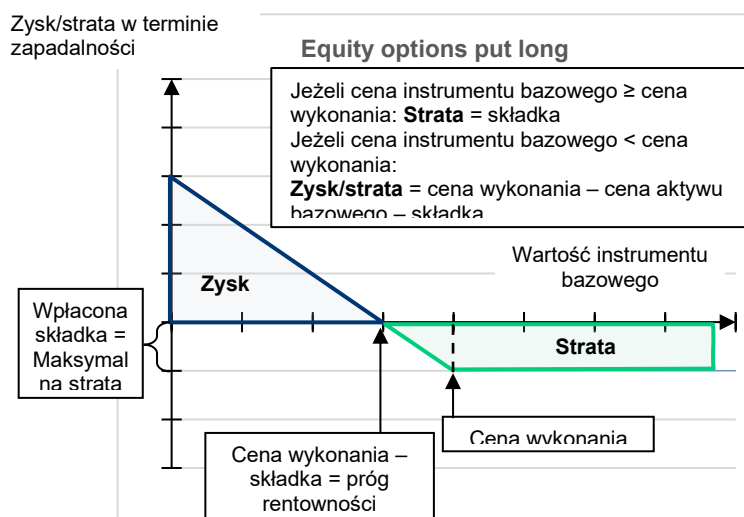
Zysk/strata w terminie zapadalności

Equity options put long

Jeżeli cena instrumentu bazowego ≥ cena wykonania: **Strata** = składka
Jeżeli cena instrumentu bazowego < cena wykonania:
**Zysk/strata** = cena wykonania – cena aktywu bazowego – składka

Wartość instrumentu bazowego

Zysk

Strata

Wpłacona składka = Maksymalna strata

Cena wykonania – składka = próg rentowności

Cena wykonania